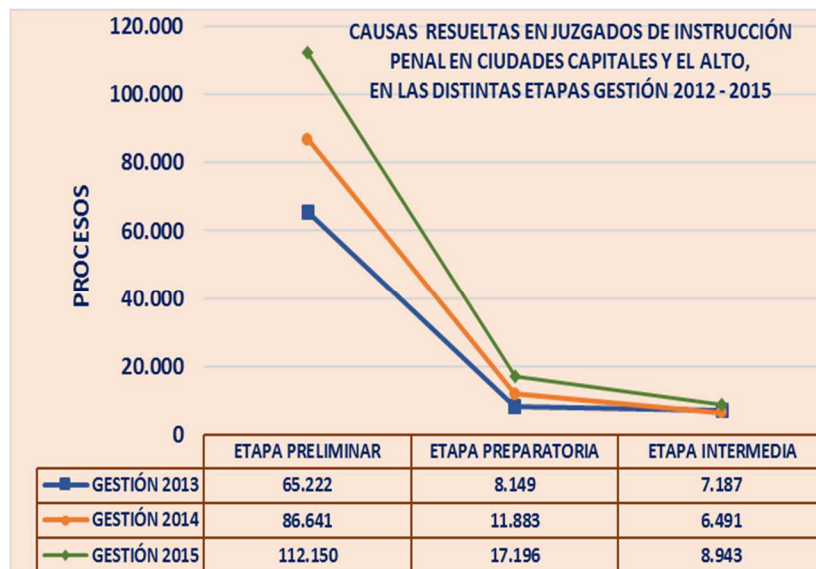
CAUSAS RESUELTAS EN JUZGADOS DE INSTRUCCIÓN PENAL EN CIUDADES CAPITALES Y EL ALTO, EN LAS DISTINTAS ETAPAS GESTIÓN 2012 - 2015

PROCESOS

120.000
100.000
80.000
60.000
40.000
20.000
0

| | ETAPA PRELIMINAR | ETAPA PREPARATORIA | ETAPA INTERMEDIA |
|---|---|---|---|
| GESTIÓN 2013 | 65.222 | 8.149 | 7.187 |
| GESTIÓN 2014 | 86.641 | 11.883 | 6.491 |
| GESTIÓN 2015 | 112.150 | 17.196 | 8.943 |